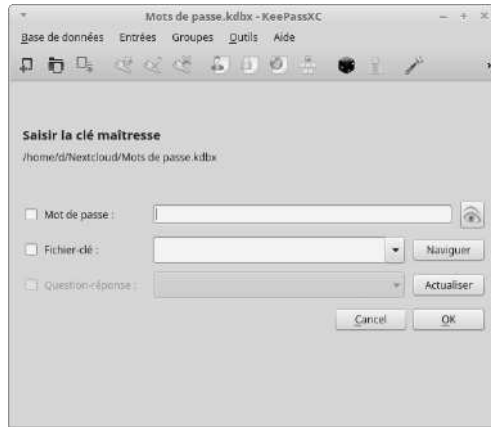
Mots de passe.kdbx - KeePassXC

Base de données Entrées Groupes Outils Aide

Saisir la clé maîtresse

/home/d/Nextcloud/Mots de passe.kdbx

Mot de passe :

Fichier-clé :

Naviguer

Question-réponse :

Actualiser

Cancel

OK